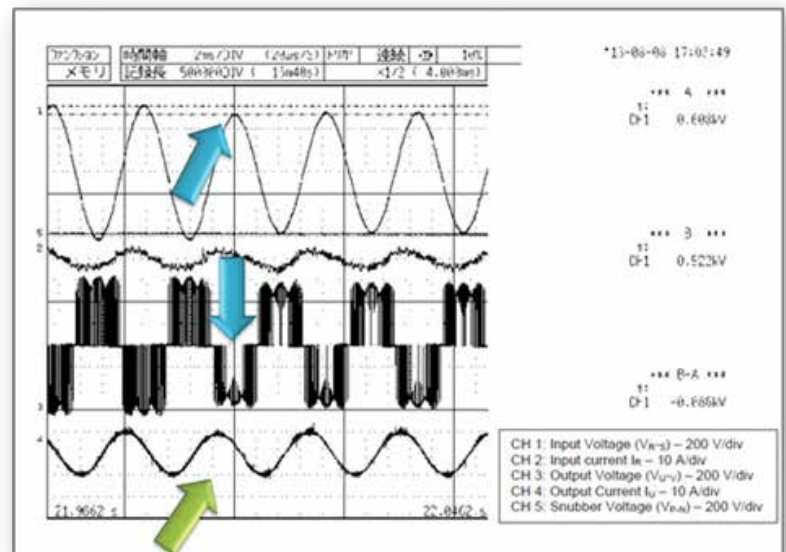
ｱﾝｼﾌﾞｼｮﾝ | 時間軸 2ms/DIV (2μs/S) | トリガ | 連続 | 1ch
メモリ | 記録長 5000/DIV ( 15m40s) | ×1/2 ( 4.000ms)

'13-06-06 17:02:49

*** A ***
CH1 0.608kV

*** B ***
CH1 0.522kV

*** B-A ***
CH1 -0.086kV

1
5
2
3
4

21.9662 s
22.0462 s

CH 1: Input Voltage ($V_{R-S}$) – 200 V/div
CH 2: Input current $I_R$ – 10 A/div
CH 3: Output Voltage ($V_{U-V}$) – 200 V/div
CH 4: Output Current $I_U$ – 10 A/div
CH 5: Snubber Voltage ($V_{P-N}$) – 200 V/div